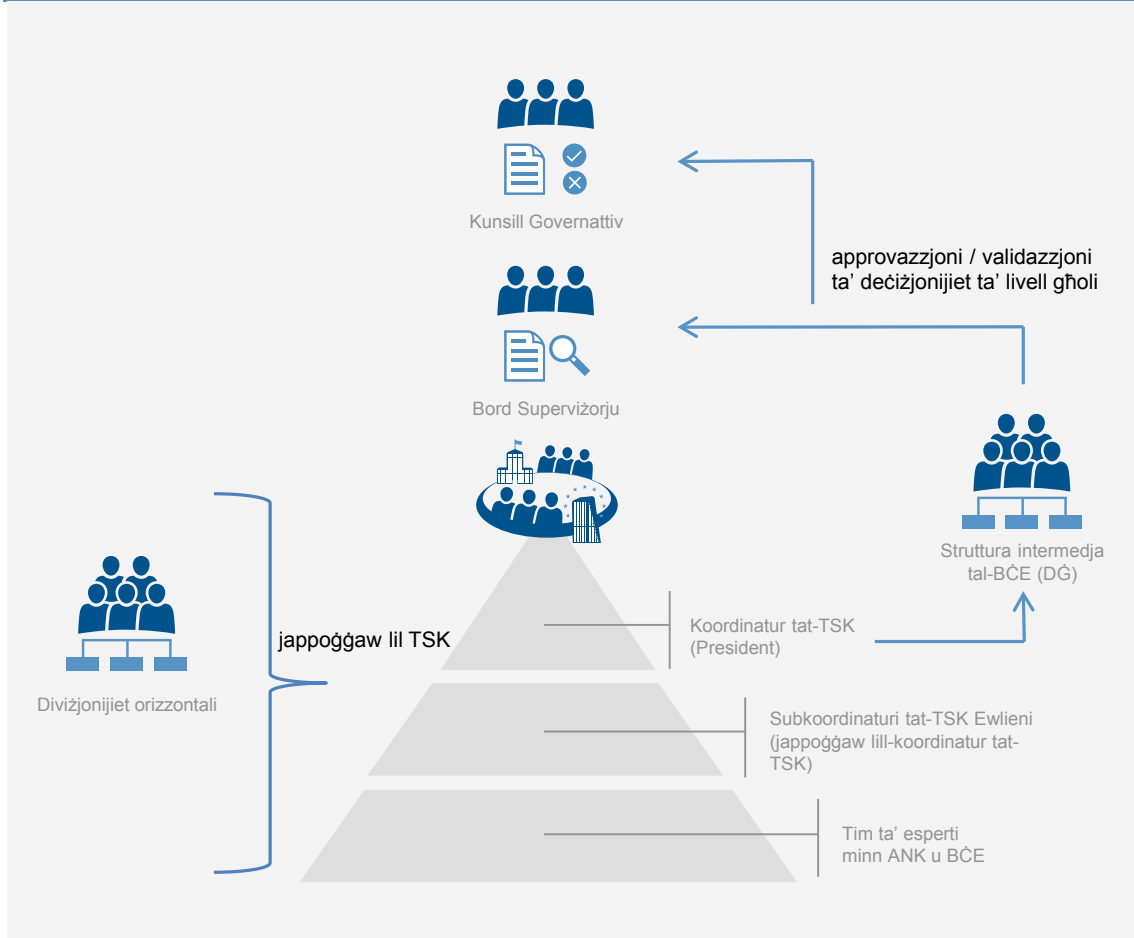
Kunsill Governattiv

approvazzjoni / validazzjoni ta' deċiżjonijiet ta' livell għoli

Bord Superviżorju

Struttura intermedja tal-BĊE (DĠ)

Diviżjonijiet orizzontali

jappoġġaw lil TSK

Koordinatur tat-TSK (President)

Subkoordinaturi tat-TSK Ewlieni (jappoġġaw lill-koordinatur tat-TSK)

Tim ta' esperti minn ANK u BĊE